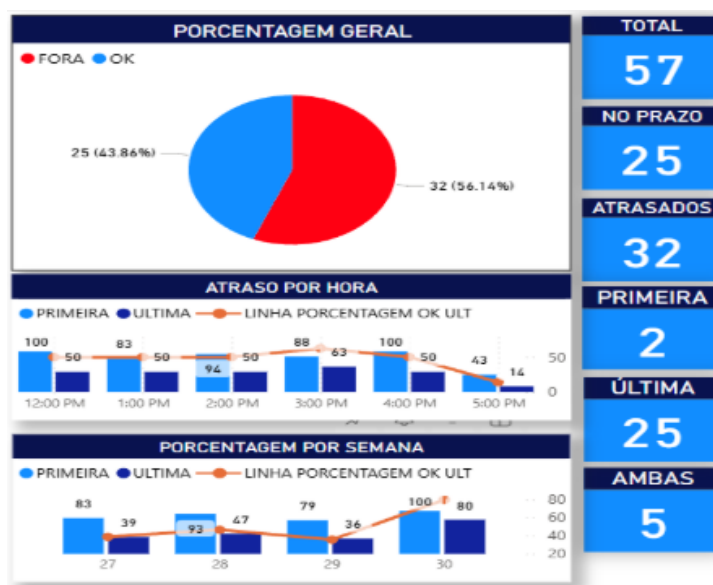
PORCENTAGEM GERAL

FORA OK

25 (43.86%)

32 (56.14%)

ATRASO POR HORA

PRIMEIRA ULTIMA LINHA PORCENTAGEM OK ULT

100 50 83 50 94 50 88 63 100 50 43 14

50
0

12:00 PM 1:00 PM 2:00 PM 3:00 PM 4:00 PM 5:00 PM

PORCENTAGEM POR SEMANA

PRIMEIRA ULTIMA LINHA PORCENTAGEM OK ULT

83 39 93 47 79 36 100 80

80
60
40
20

27 28 29 30

TOTAL
57

NO PRAZO
25

ATRASADOS
32

PRIMEIRA
2

ÚLTIMA
25

AMBAS
5